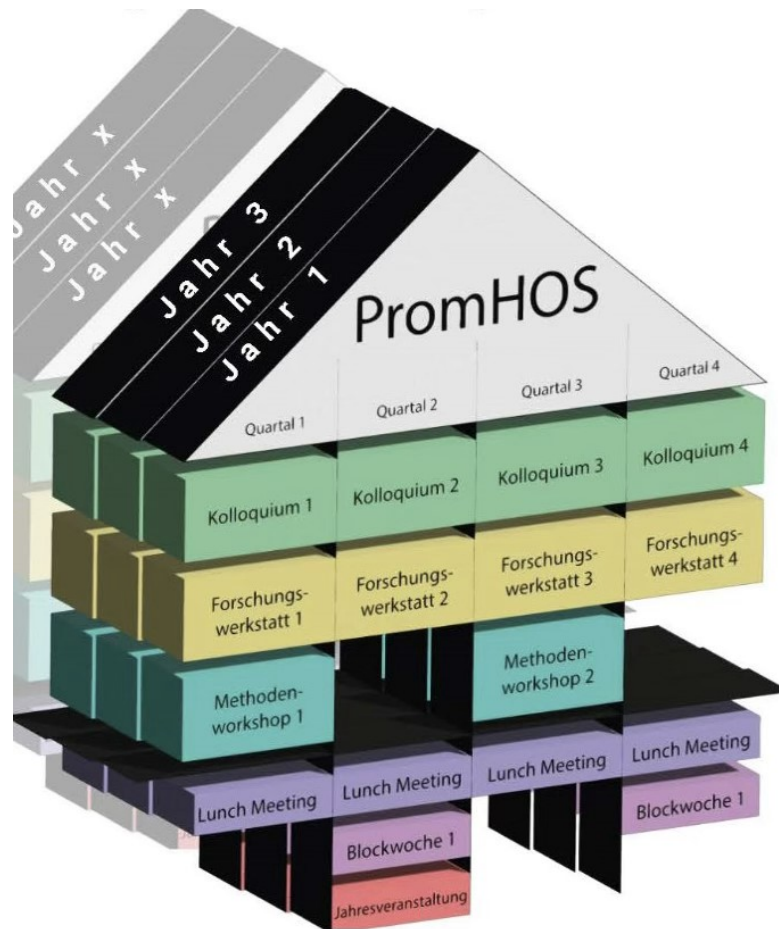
Jahr x
Jahr x
Jahr x
Jahr 3
Jahr 2
Jahr 1

PromHOS

Quartal 1
Quartal 2
Quartal 3
Quartal 4

Kolloquium 1
Kolloquium 2
Kolloquium 3
Kolloquium 4

Forschungswerkstatt 1
Forschungswerkstatt 2
Forschungswerkstatt 3
Forschungswerkstatt 4

Methodenworkshop 1
Methodenworkshop 2

Lunch Meeting
Lunch Meeting
Lunch Meeting
Lunch Meeting

Blockwoche 1
Blockwoche 1

Jahresveranstaltung